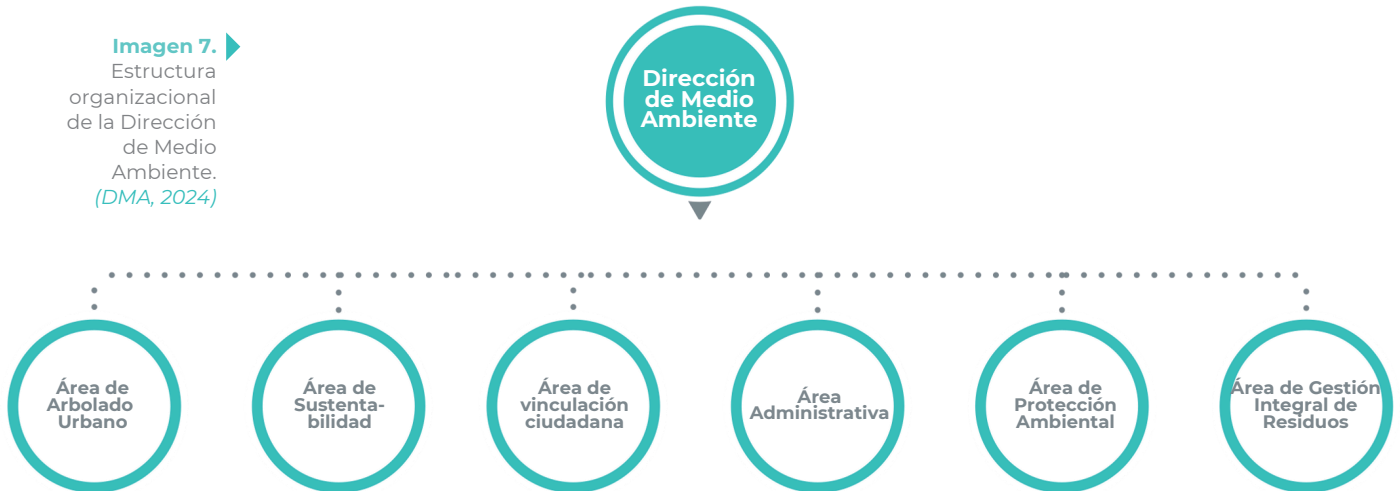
Imagen 7. Estructura organizacional de la Dirección de Medio Ambiente. (DMA, 2024)

Dirección de Medio Ambiente

Área de Arbolado Urbano

Área de Sustentabilidad

Área de vinculación ciudadana

Área Administrativa

Área de Protección Ambiental

Área de Gestión Integral de Residuos